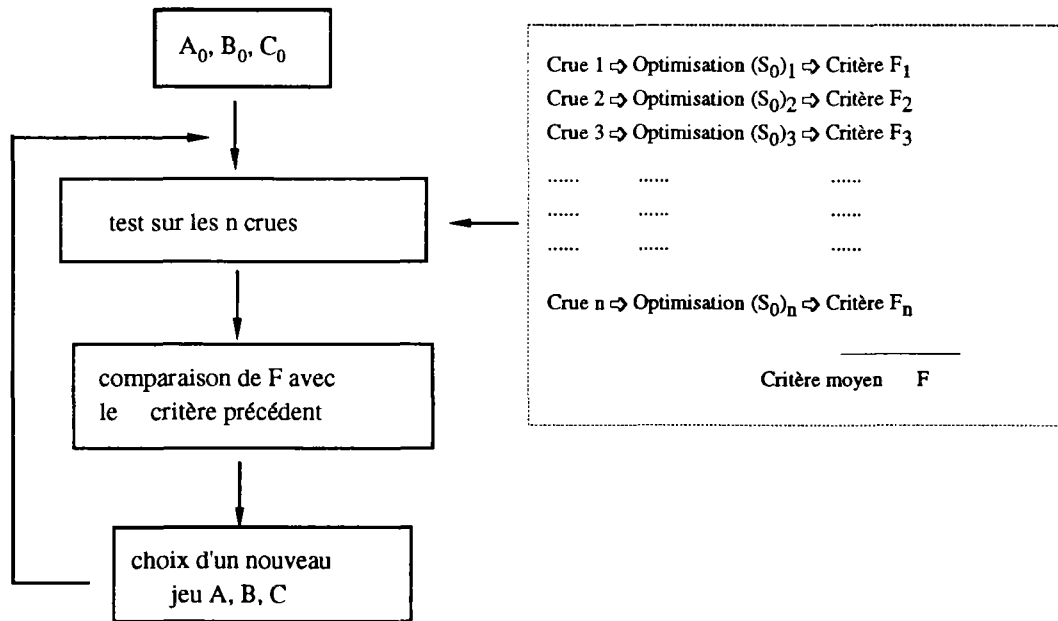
$A_0$, $B_0$, $C_0$

test sur les n crues

comparaison de F avec le critère précédent

choix d'un nouveau jeu A, B, C

Crue 1 ⇨ Optimisation $(S_0)_1$ ⇨ Critère $F_1$
Crue 2 ⇨ Optimisation $(S_0)_2$ ⇨ Critère $F_2$
Crue 3 ⇨ Optimisation $(S_0)_3$ ⇨ Critère $F_3$
...... ...... ......
...... ...... ......
...... ...... ......
Crue n ⇨ Optimisation $(S_0)_n$ ⇨ Critère $F_n$

Critère moyen F